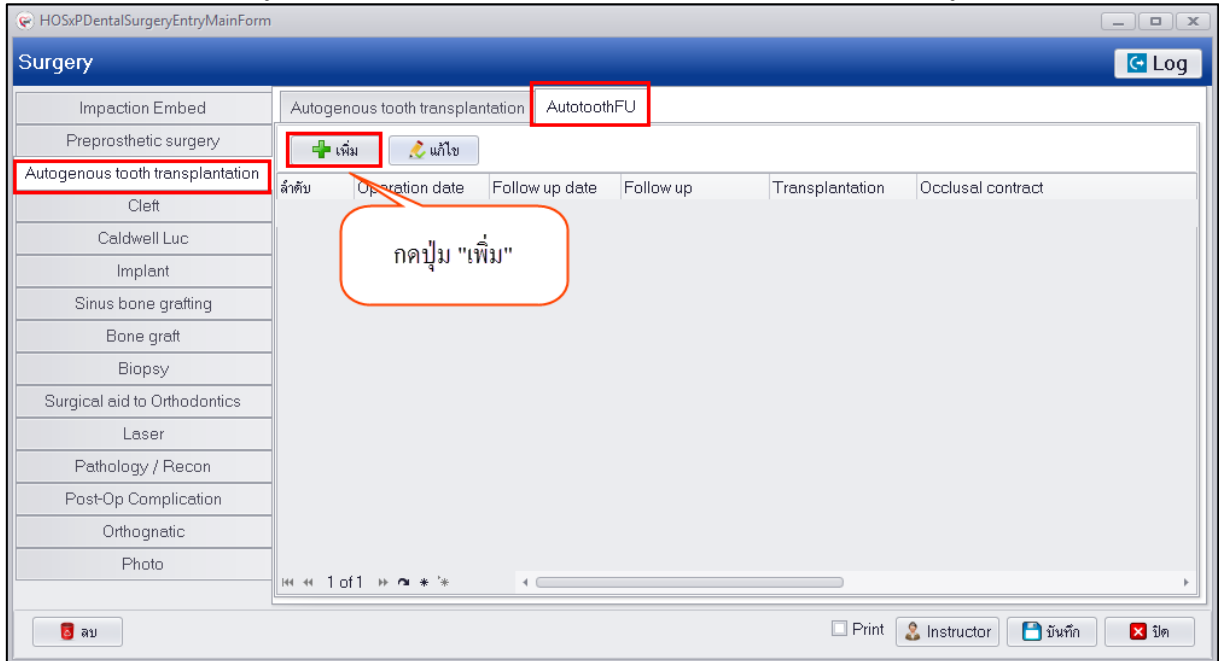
HOSxPDentalSurgeryEntryMainForm

Surgery

Log

Impaction Embed
Preprosthetic surgery
Autogenous tooth transplantation
Cleft
Caldwell Luc
Implant
Sinus bone grafting
Bone graft
Biopsy
Surgical aid to Orthodontics
Laser
Pathology / Recon
Post-Op Complication
Orthognatic
Photo

Autogenous tooth transplantation | AutotoothFU

เพิ่ม | แก้ไข

| ลำดับ | Operation date | Follow up date | Follow up | Transplantation | Occlusal contract |
|---|---|---|---|---|---|

กดปุ่ม "เพิ่ม"

1 of 1

ลบ

Print | Instructor | บันทึก | ปิด